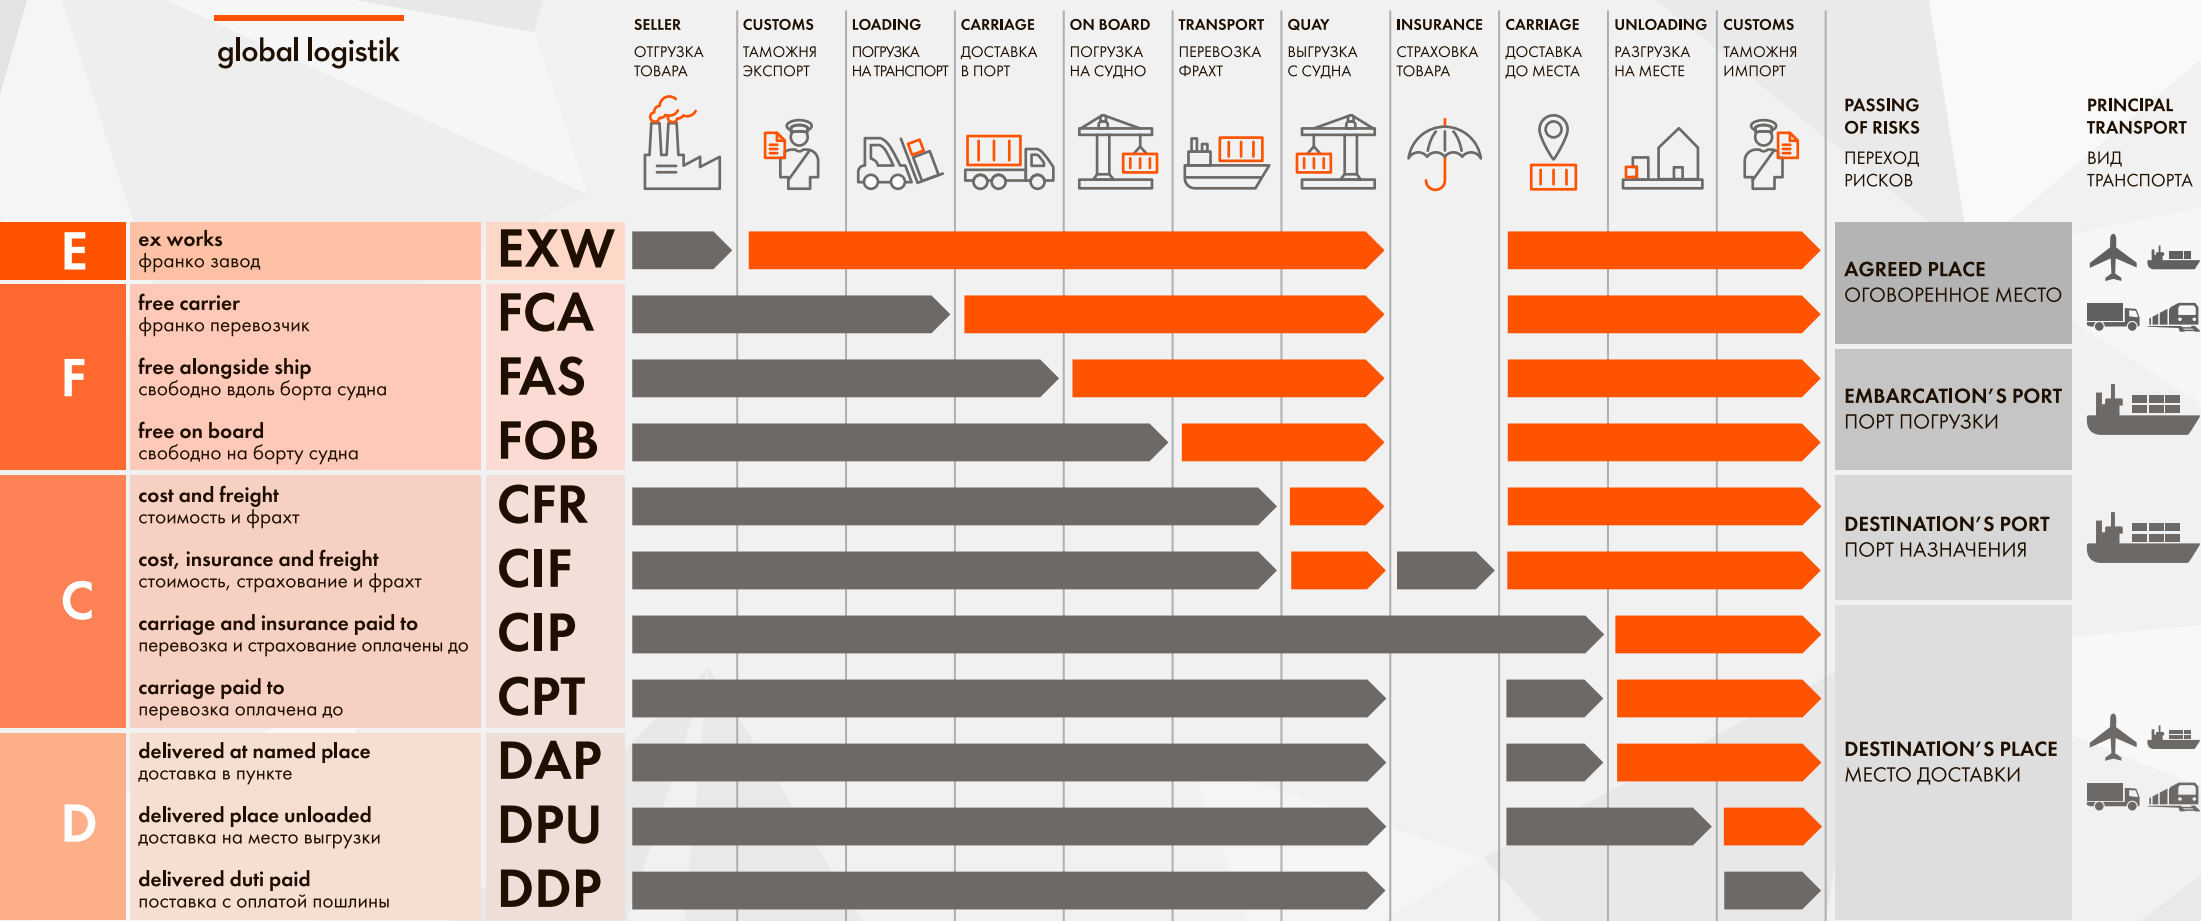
global logistik

SELLER
ОТГРУЗКА ТОВАРА

CUSTOMS
ТАМОЖНЯ ЭКСПОРТ

LOADING
ПОГРУЗКА НА ТРАНСПОРТ

CARRIAGE
ДОСТАВКА В ПОРТ

ON BOARD
ПОГРУЗКА НА СУДНО

TRANSPORT
ПЕРЕВОЗКА ФРАХТ

QUAY
ВЫГРУЗКА С СУДНА

INSURANCE
СТРАХОВКА ТОВАРА

CARRIAGE
ДОСТАВКА ДО МЕСТА

UNLOADING
РАЗГРУЗКА НА МЕСТЕ

CUSTOMS
ТАМОЖНЯ ИМПОРТ

PASSING OF RISKS
ПЕРЕХОД РИСКОВ

PRINCIPAL TRANSPORT
ВИД ТРАНСПОРТА

E
ex works
франко завод
EXW

F
free carrier
франко перевозчик
FCA

free alongside ship
свободно вдоль борта судна
FAS

free on board
свободно на борту судна
FOB

C
cost and freight
стоимость и фрахт
CFR

cost, insurance and freight
стоимость, страхование и фрахт
CIF

carriage and insurance paid to
перевозка и страхование оплачены до
CIP

carriage paid to
перевозка оплачена до
CPT

D
delivered at named place
доставка в пункте
DAP

delivered place unloaded
доставка на место выгрузки
DPU

delivered duti paid
поставка с оплатой пошлины
DDP

AGREED PLACE
ОГОВОРЕННОЕ МЕСТО

EMBARCATION'S PORT
ПОРТ ПОГРУЗКИ

DESTINATION'S PORT
ПОРТ НАЗНАЧЕНИЯ

DESTINATION'S PLACE
МЕСТО ДОСТАВКИ